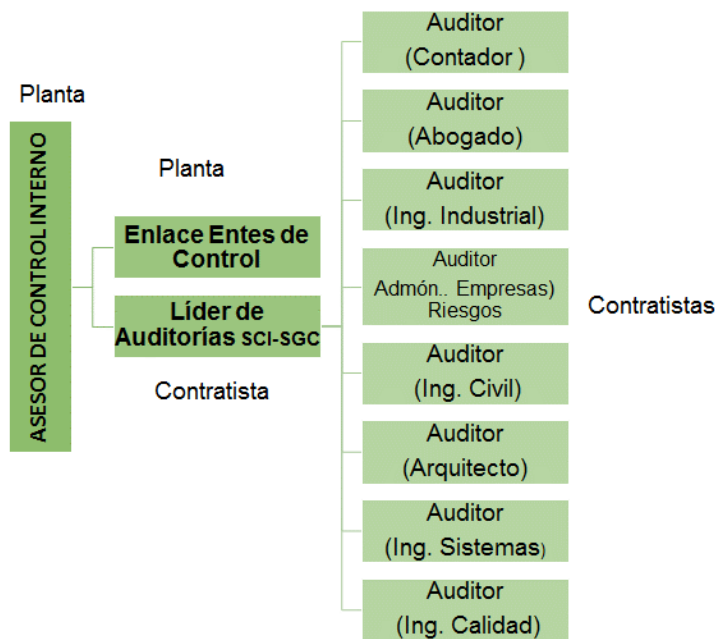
Planta

ASESOR DE CONTROL INTERNO

Planta

Enlace Entes de Control

Líder de Auditorías SCI-SGC

Contratista

Auditor (Contador )

Auditor (Abogado)

Auditor (Ing. Industrial)

Auditor Admón.. Empresas) Riesgos

Auditor (Ing. Civil)

Auditor (Arquitecto)

Auditor (Ing. Sistemas)

Auditor (Ing. Calidad)

Contratistas